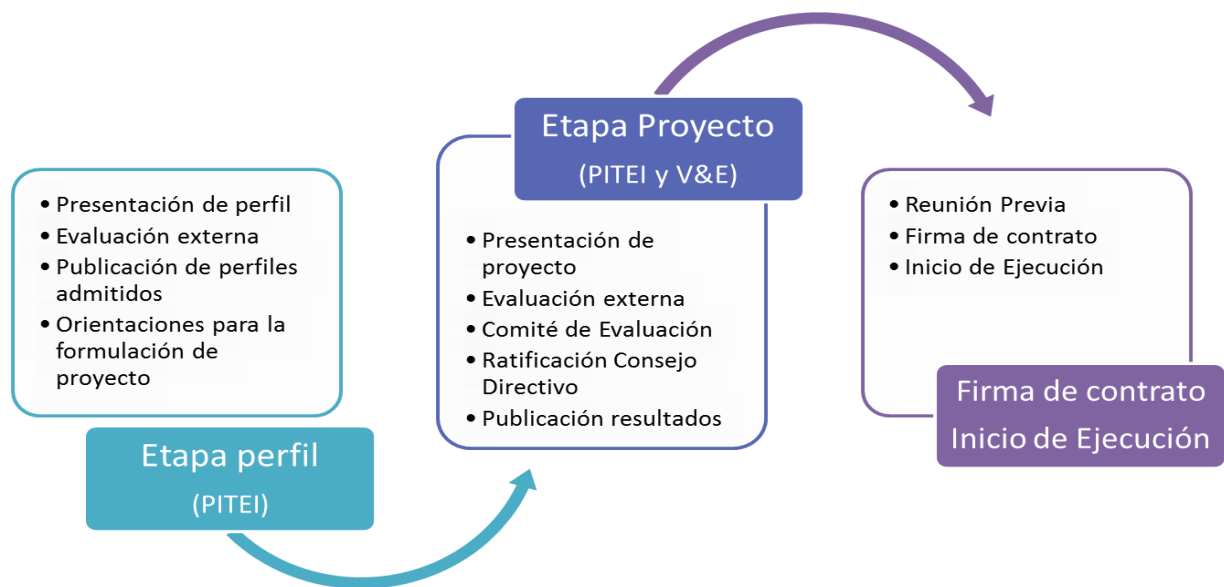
• Presentación de perfil
• Evaluación externa
• Publicación de perfiles admitidos
• Orientaciones para la formulación de proyecto

Etapa perfil
(PITEI)

Etapa Proyecto
(PITEI y V&E)

• Presentación de proyecto
• Evaluación externa
• Comité de Evaluación
• Ratificación Consejo Directivo
• Publicación resultados

• Reunión Previa
• Firma de contrato
• Inicio de Ejecución

Firma de contrato
Inicio de Ejecución